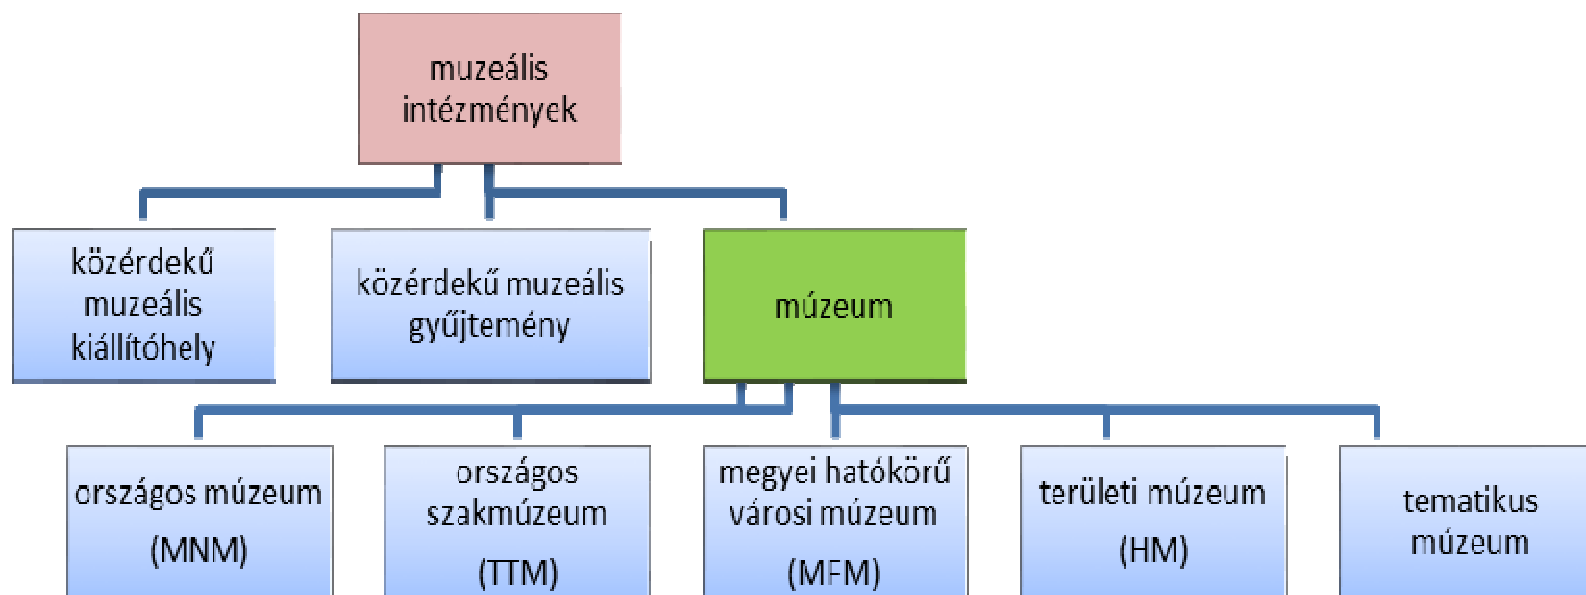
muzeális intézmények

közérdekű muzeális kiállítóhely

közérdekű muzeális gyűjtemény

múzeum

országos múzeum (MNM)

országos szakmúzeum (TTM)

megyei hatókörű városi múzeum (MFM)

területi múzeum (HM)

tematikus múzeum